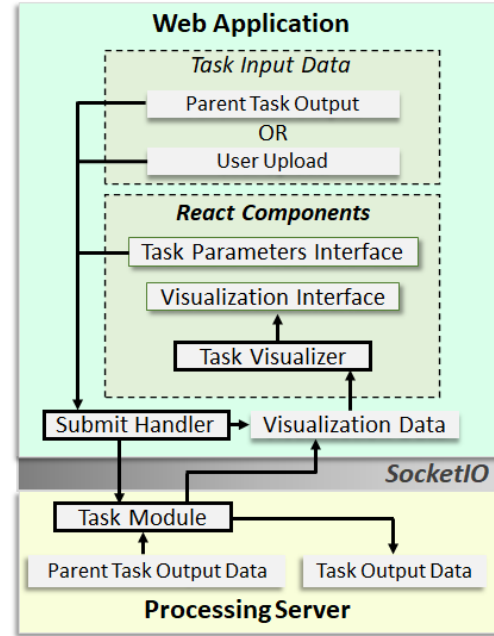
Web Application

Task Input Data

Parent Task Output

OR

User Upload

React Components

Task Parameters Interface

Visualization Interface

Task Visualizer

Submit Handler

Visualization Data

SocketIO

Task Module

Parent Task Output Data

Task Output Data

Processing Server